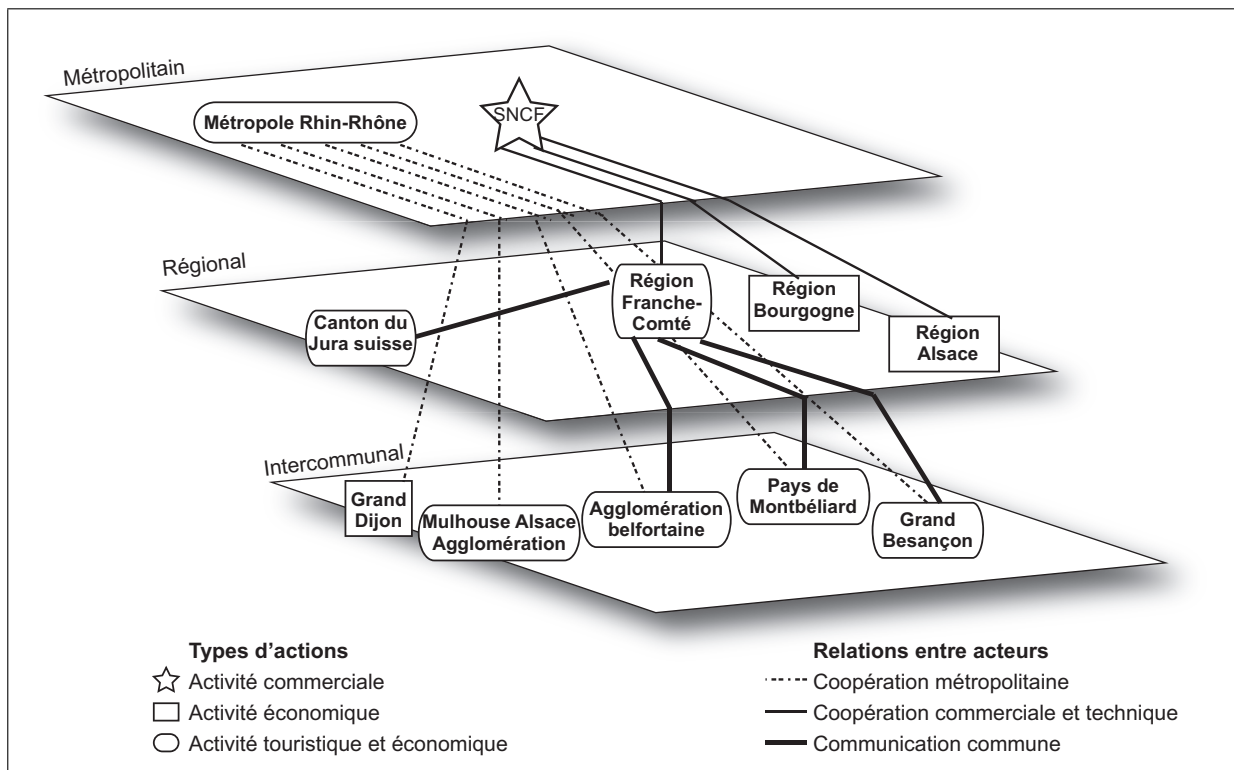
Métropolitain

Métropole Rhin-Rhône

SNCF

Régional

Région Franche-Comté

Région Bourgogne

Région Alsace

Canton du Jura suisse

Intercommunal

Grand Dijon

Mulhouse Alsace Agglomération

Agglomération belfortaine

Pays de Montbéliard

Grand Besançon

Types d'actions
Activité commerciale
Activité économique
Activité touristique et économique

Relations entre acteurs
Coopération métropolitaine
Coopération commerciale et technique
Communication commune